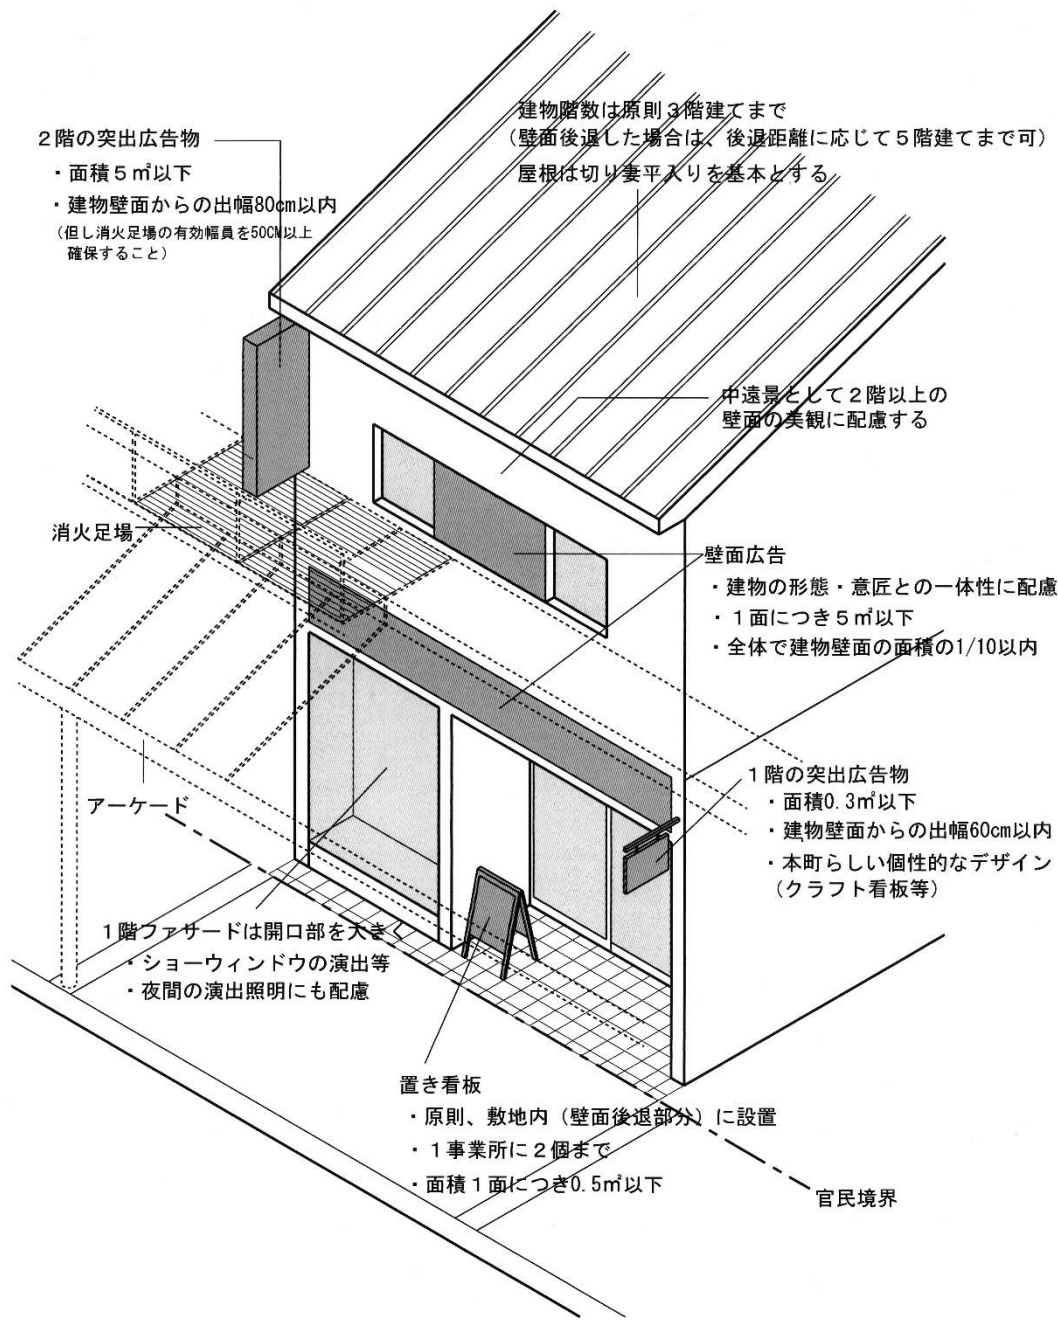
建物階数は原則３階建てまで
（壁面後退した場合は、後退距離に応じて５階建てまで可）
屋根は切り妻平入りを基本とする

２階の突出広告物
・面積５㎡以下
・建物壁面からの出幅80cm以内
（但し消火足場の有効幅員を50CM以上確保すること）

中遠景として２階以上の壁面の美観に配慮する

消火足場

壁面広告
・建物の形態・意匠との一体性に配慮
・１面につき５㎡以下
・全体で建物壁面の面積の1/10以内

アーケード

１階の突出広告物
・面積0.3㎡以下
・建物壁面からの出幅60cm以内
・本町らしい個性的なデザイン（クラフト看板等）

１階ファサードは開口部を大きく
・ショーウィンドウの演出等
・夜間の演出照明にも配慮

置き看板
・原則、敷地内（壁面後退部分）に設置
・１事業所に２個まで
・面積１面につき0.5㎡以下

官民境界